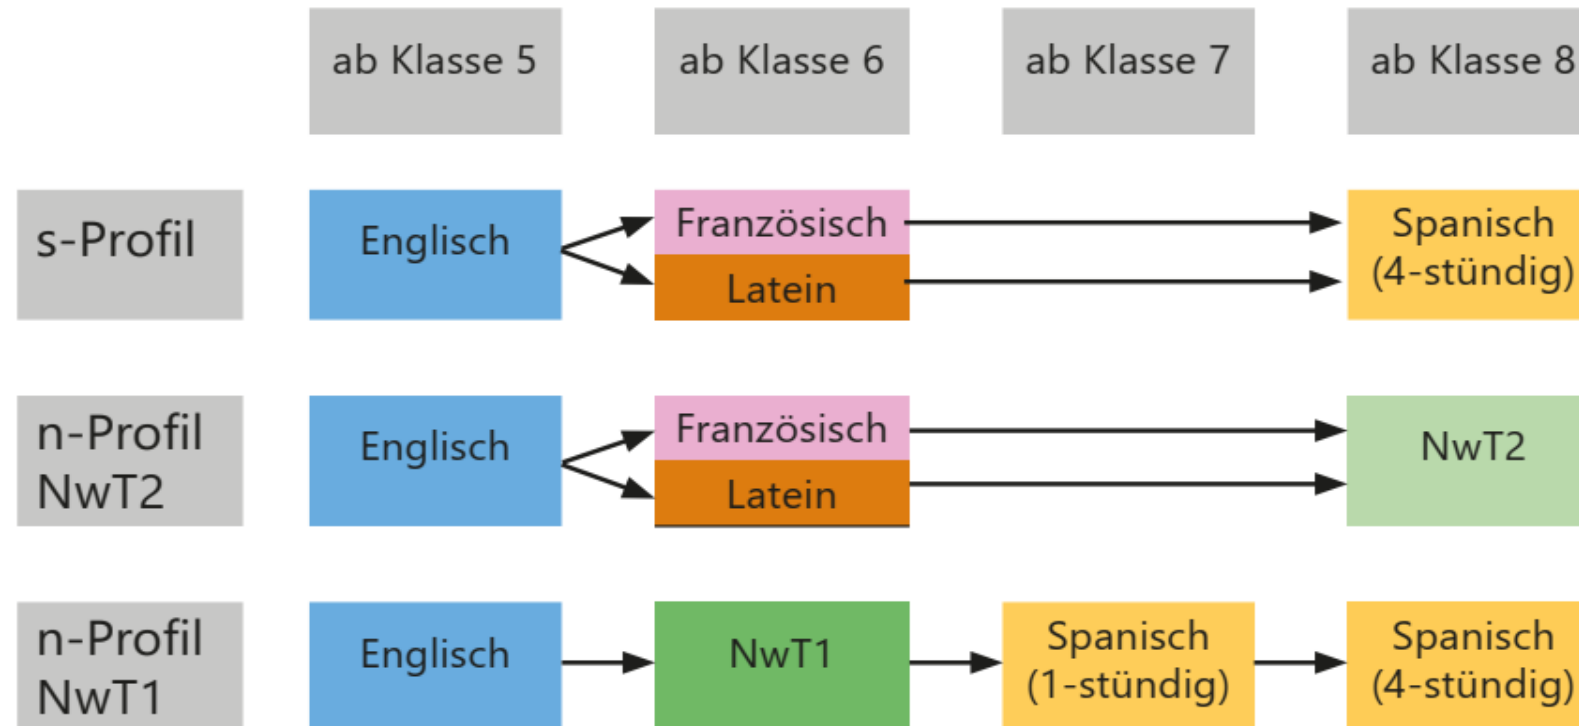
|  | ab Klasse 5 | ab Klasse 6 | ab Klasse 7 | ab Klasse 8 |
|---|---|---|---|---|
| s-Profil | Englisch | Französisch / Latein |  | Spanisch (4-stündig) |
| n-Profil NwT2 | Englisch | Französisch / Latein |  | NwT2 |
| n-Profil NwT1 | Englisch | NwT1 | Spanisch (1-stündig) | Spanisch (4-stündig) |